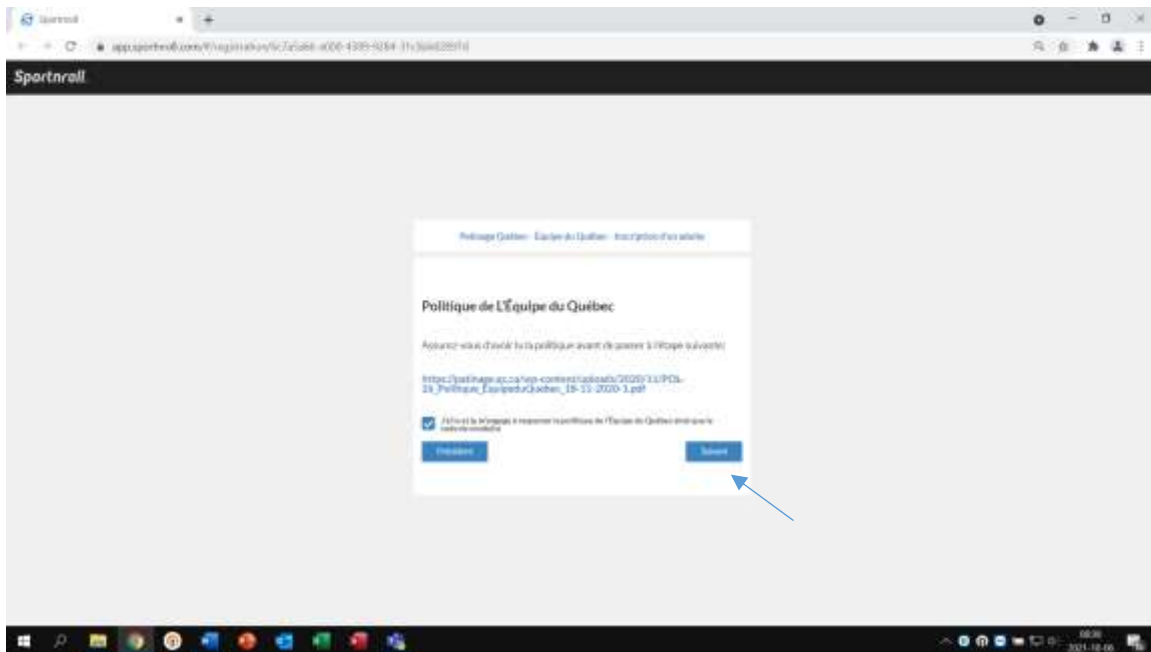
Sportnroll

app.sportnroll.com/#/registration/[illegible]

Sportnroll

Patinage Québec - Équipe du Québec - Inscription d'un athlète

Politique de L'Équipe du Québec

Assurez-vous d'avoir lu la politique avant de passer à l'étape suivante:

https://patinage.qc.ca/wp-content/uploads/2020/11/POL-26_Politique_EquipeduQuebec_19-11-2020-1.pdf

J'ai lu et je m'engage à respecter la politique de l'Équipe du Québec ainsi que le code de conduite

Précédent

Suivant

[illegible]
2021-10-06